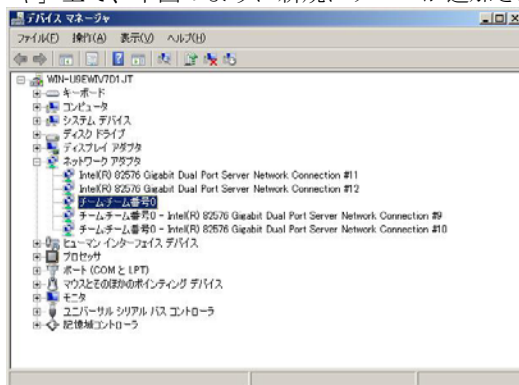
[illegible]

デバイス マネージャ

ファイル(F) 操作(A) 表示(V) ヘルプ(H)

WIN-U8EWIV7D1JT
キーボード
コンピュータ
システム デバイス
ディスク ドライブ
ディスプレイ アダプタ
ネットワーク アダプタ
Intel(R) 82576 Gigabit Dual Port Server Network Connection #11
Intel(R) 82576 Gigabit Dual Port Server Network Connection #12
チームチーム番号0
チームチーム番号0 - Intel(R) 82576 Gigabit Dual Port Server Network Connection #9
チームチーム番号0 - Intel(R) 82576 Gigabit Dual Port Server Network Connection #10
ヒューマン インターフェイス デバイス
プロセッサ
ポート (COM と LPT)
マウスとそのほかのポインティング デバイス
モニタ
ユニバーサル シリアル バス コントローラ
記憶域コントローラ